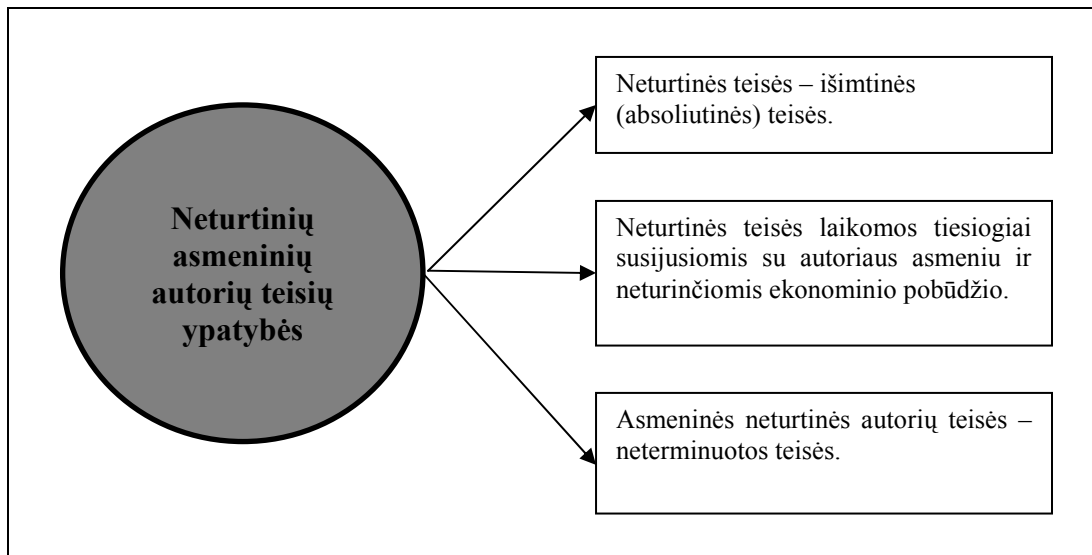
Neturtinių asmeninių autorių teisių ypatybės

Neturtinės teisės – išimtinės (absoliutinės) teisės.

Neturtinės teisės laikomos tiesiogiai susijusiomis su autoriaus asmeniu ir neturinčiomis ekonominio pobūdžio.

Asmeninės neturtinės autorių teisės – neterminuotos teisės.